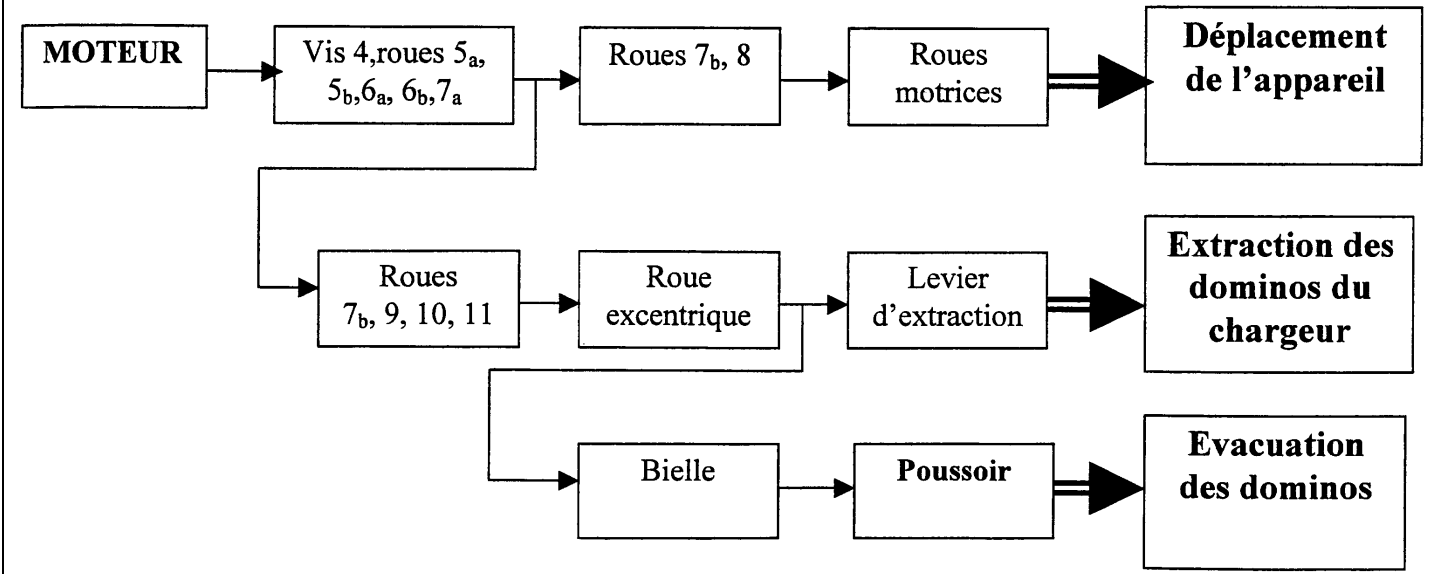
MOTEUR

Vis 4,roues $5_a$, $5_b$,$6_a$, $6_b$,$7_a$

Roues $7_b$, 8

Roues motrices

Déplacement de l'appareil

Roues $7_b$, 9, 10, 11

Roue excentrique

Levier d'extraction

Extraction des dominos du chargeur

Bielle

Poussoir

Evacuation des dominos